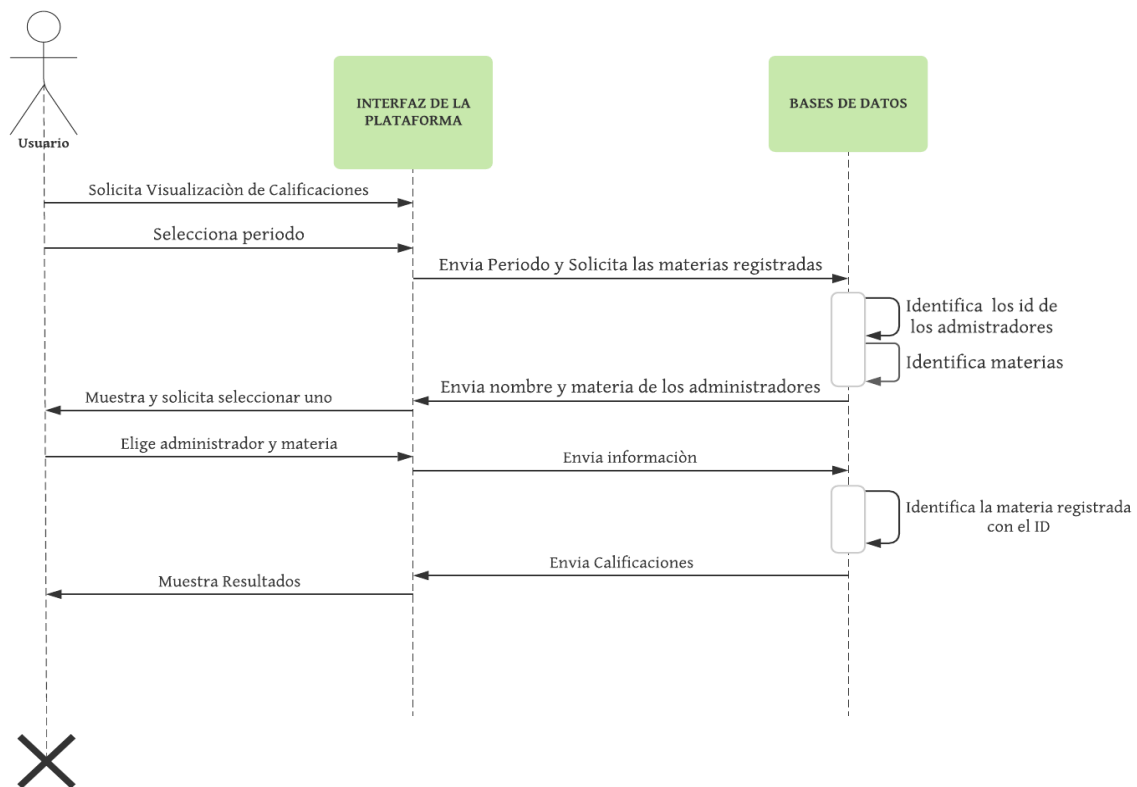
Usuario

INTERFAZ DE LA PLATAFORMA

BASES DE DATOS

Solicita Visualizaciòn de Calificaciones

Selecciona periodo

Envia Periodo y Solicita las materias registradas

Identifica los id de los admistradores

Identifica materias

Envia nombre y materia de los administradores

Muestra y solicita seleccionar uno

Elige administrador y materia

Envia informaciòn

Identifica la materia registrada con el ID

Envia Calificaciones

Muestra Resultados